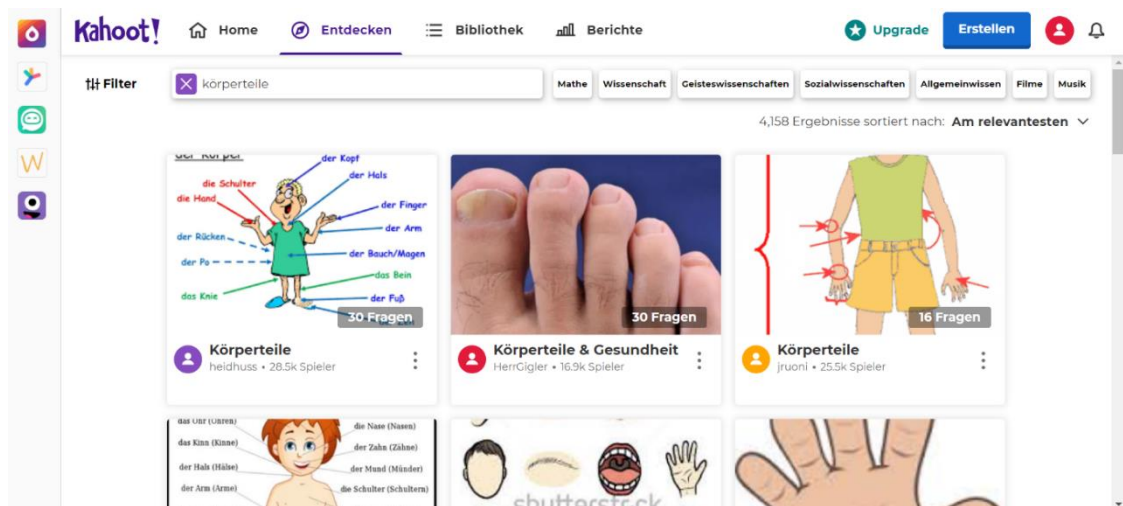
Kahoot! Home Entdecken Bibliothek Berichte Upgrade Erstellen

Filter körperteile

Mathe Wissenschaft Geisteswissenschaften Sozialwissenschaften Allgemeinwissen Filme Musik

4,158 Ergebnisse sortiert nach: Am relevantesten

der Körper
der Kopf
die Schulter
der Hals
die Hand
der Finger
der Arm
der Rücken
der Bauch/Magen
der Po
das Bein
das Knie
der Fuß
30 Fragen
Körperteile
heidhuss • 28.5k Spieler

30 Fragen
Körperteile & Gesundheit
HerrGigler • 16.9k Spieler

16 Fragen
Körperteile
jruoni • 25.5k Spieler

das Ohr (Ohren)
das Kinn (Kinne)
der Hals (Hälse)
der Arm (Arme)
die Nase (Nasen)
der Zahn (Zähne)
der Mund (Münder)
die Schulter (Schultern)

shutterstock